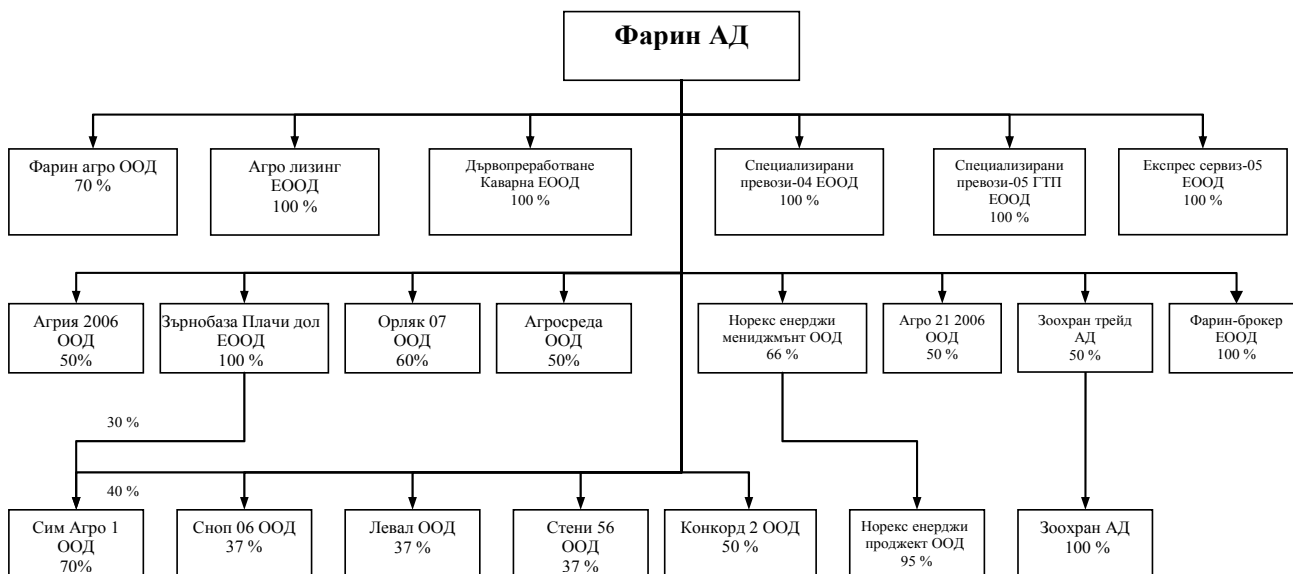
Фарин АД

Фарин агро ООД
70 %

Агро лизинг
ЕООД
100 %

Дървопреработване
Каварна ЕООД
100 %

Специализирани
превози-04 ЕООД
100 %

Специализирани
превози-05 ГТП
ЕООД
100 %

Експрес сервиз-05
ЕООД
100 %

Агрия 2006
ООД
50%

Зърнобаза Плачи дол
ЕООД
100 %

Орляк 07
ООД
60%

Агросреда
ООД
50%

Норекс енерджи
мениджмънт ООД
66 %

Агро 21 2006
ООД
50 %

Зоохран трейд
АД
50 %

Фарин-брокер
ЕООД
100 %

30 %

40 %

Сим Агро 1
ООД
70%

Сноп 06 ООД
37 %

Левал ООД
37 %

Стени 56
ООД
37 %

Конкорд 2 ООД
50 %

Норекс енерджи
проджект ООД
95 %

Зоохран АД
100 %